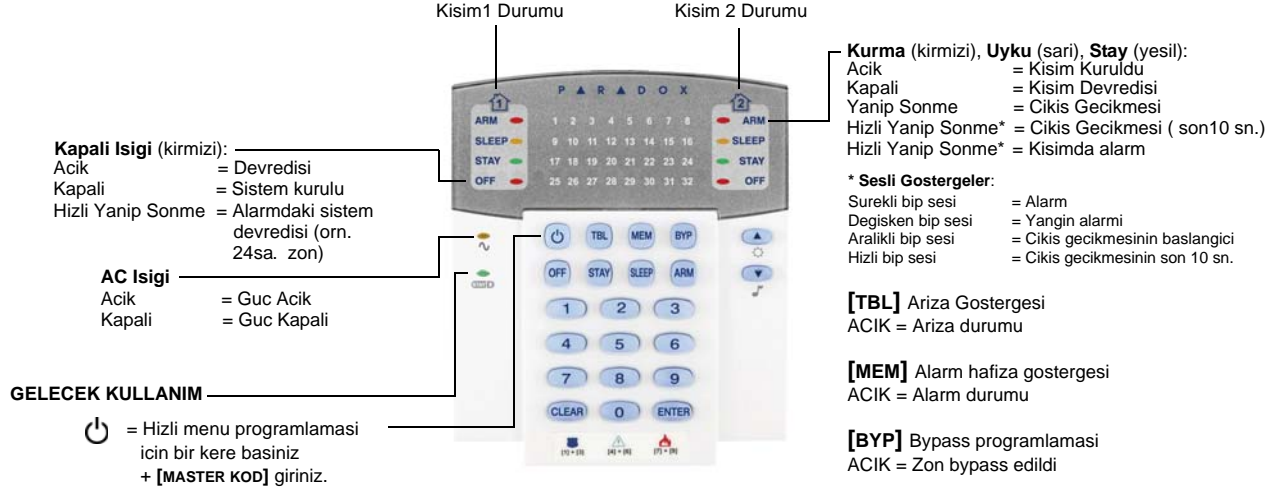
Kisim1 Durumu

Kisim 2 Durumu

**Kurma** (kirmizi), **Uyku** (sari), **Stay** (yesil):
Acik = Kisim Kuruldu
Kapali = Kisim Devredisi
Yanip Sonme = Cikis Gecikmesi
Hizli Yanip Sonme* = Cikis Gecikmesi ( son10 sn.)
Hizli Yanip Sonme* = Kisimda alarm

**\* Sesli Gostergeler**:
Surekli bip sesi = Alarm
Degisken bip sesi = Yangin alarmi
Aralikli bip sesi = Cikis gecikmesinin baslangici
Hizli bip sesi = Cikis gecikmesinin son 10 sn.

**Kapali Isigi** (kirmizi):
Acik = Devredisi
Kapali = Sistem kurulu
Hizli Yanip Sonme = Alarmdaki sistem devredisi (orn. 24sa. zon)

**AC Isigi**
Acik = Guc Acik
Kapali = Guc Kapali

**GELECEK KULLANIM**

= Hizli menu programlamasi icin bir kere basiniz + **[MASTER KOD]** giriniz.

PARADOX

1
ARM
SLEEP
STAY
OFF

1 2 3 4 5 6 7 8
9 10 11 12 13 14 15 16
17 18 19 20 21 22 24
25 26 27 28 29 30 31 32

2
ARM
SLEEP
STAY
OFF

TBL MEM BYP
OFF STAY SLEEP ARM
1 2 3
4 5 6
7 8 9
CLEAR 0 ENTER

[1]+[3] [4]+[6] [7]+[9]

**[TBL]** Ariza Gostergesi
ACIK = Ariza durumu

**[MEM]** Alarm hafiza gostergesi
ACIK = Alarm durumu

**[BYP]** Bypass programlamasi
ACIK = Zon bypass edildi